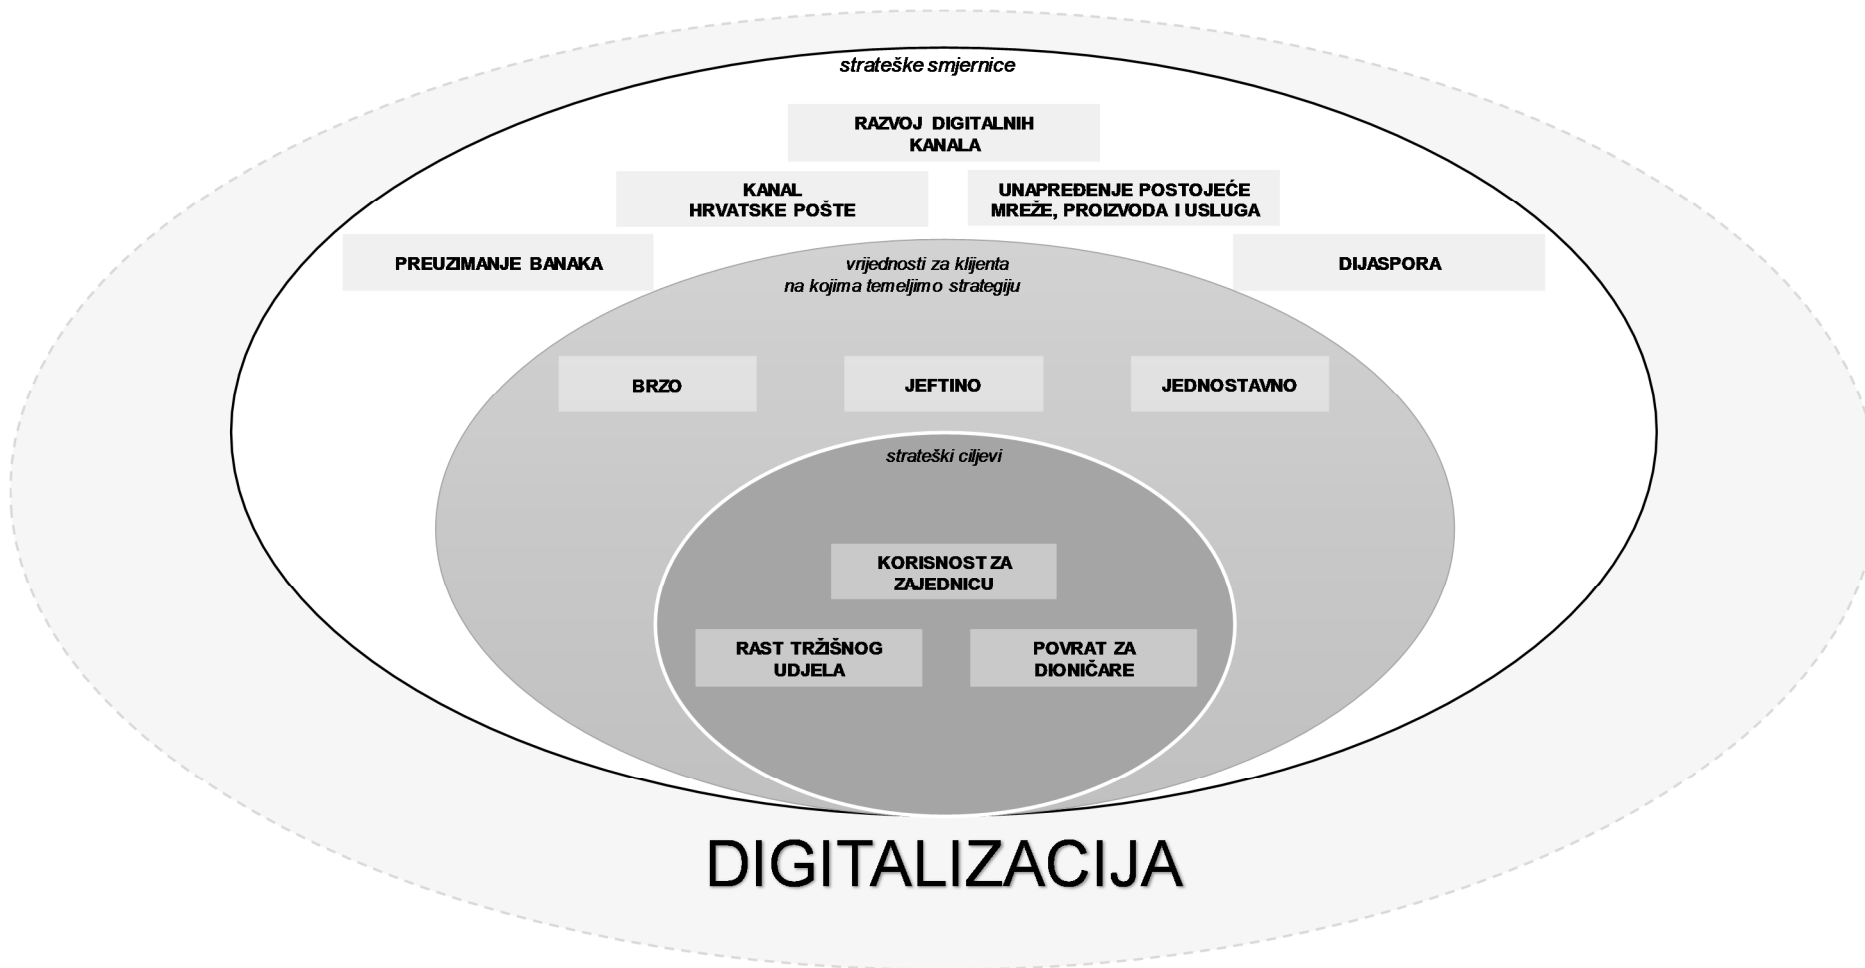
strateške smjernice

RAZVOJ DIGITALNIH KANALA

KANAL HRVATSKE POŠTE

UNAPREĐENJE POSTOJEĆE MREŽE, PROIZVODA I USLUGA

PREUZIMANJE BANAKA

DIJASPORA

vrijednosti za klijenta na kojima temeljimo strategiju

BRZO

JEFTINO

JEDNOSTAVNO

strateški ciljevi

KORISNOST ZA ZAJEDNICU

RAST TRŽIŠNOG UDJELA

POVRAT ZA DIONIČARE

DIGITALIZACIJA